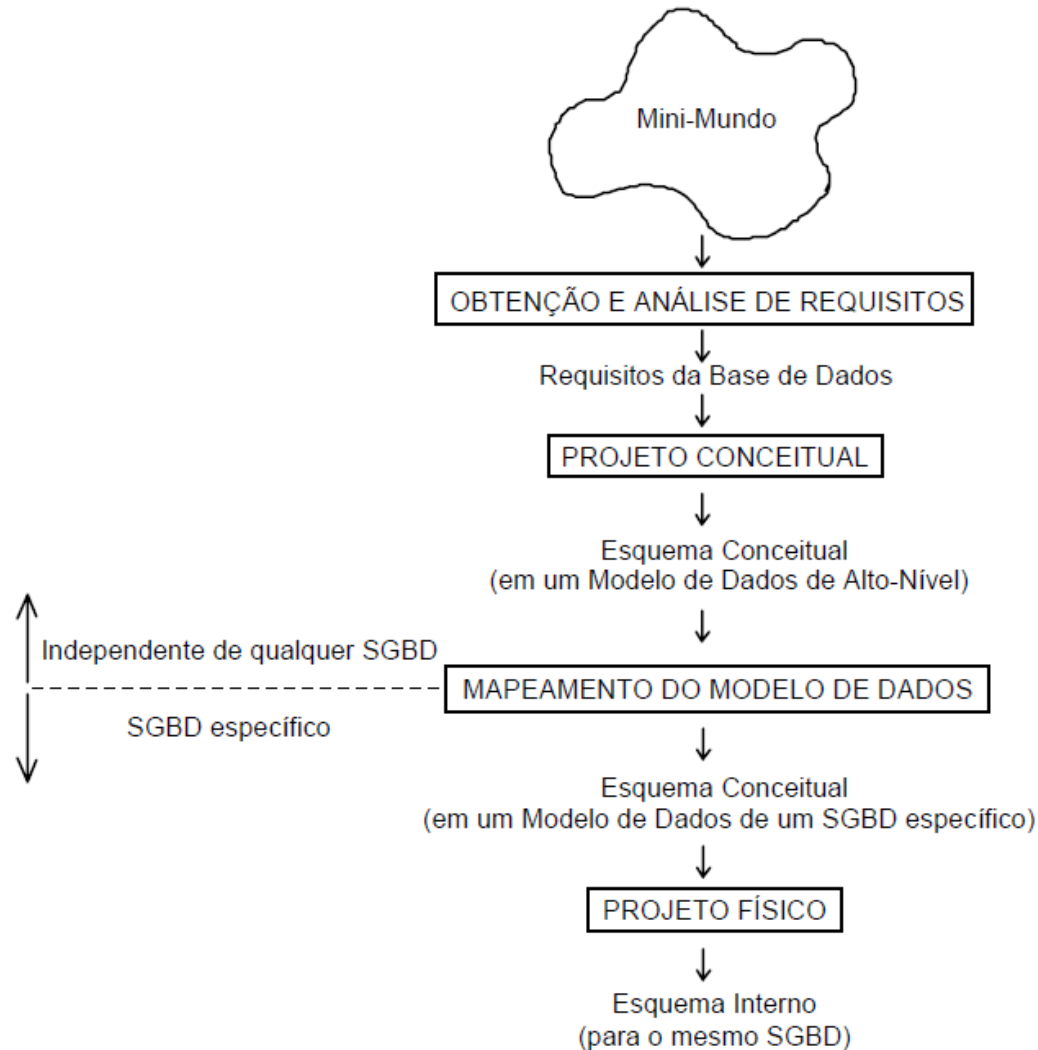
Mini-Mundo

OBTENÇÃO E ANÁLISE DE REQUISITOS

Requisitos da Base de Dados

PROJETO CONCEITUAL

Esquema Conceitual
(em um Modelo de Dados de Alto-Nível)

Independente de qualquer SGBD

MAPEAMENTO DO MODELO DE DADOS

SGBD específico

Esquema Conceitual
(em um Modelo de Dados de um SGBD específico)

PROJETO FÍSICO

Esquema Interno
(para o mesmo SGBD)